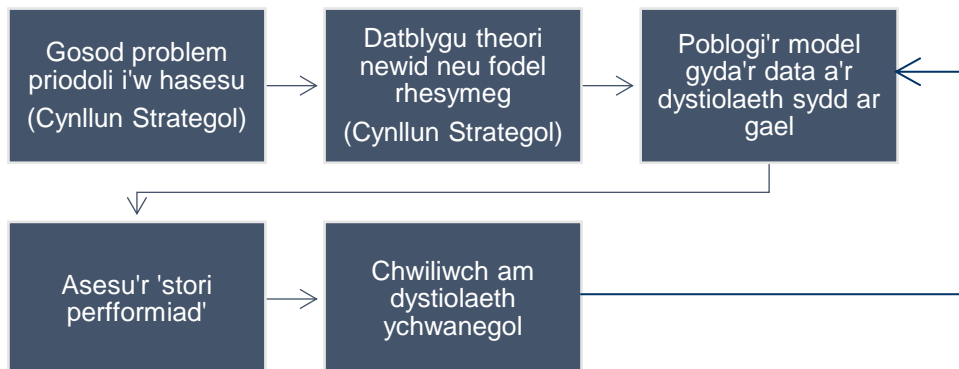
Gosod problem priodoli i'w hasesu
(Cynllun Strategol)

Datblygu theori newid neu fodel rhesymeg
(Cynllun Strategol)

Poblogi'r model gyda'r data a'r dystiolaeth sydd ar gael

Asesu'r 'stori perfformiad'

Chwiliwch am dystiolaeth ychwanegol